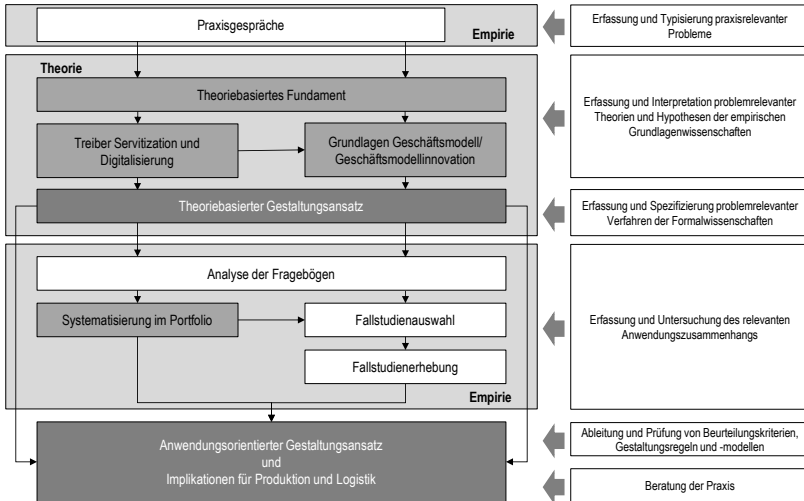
Praxisgespräche

Empirie

Erfassung und Typisierung praxisrelevanter Probleme

Theorie

Theoriebasiertes Fundament

Treiber Servitization und Digitalisierung

Grundlagen Geschäftsmodell/ Geschäftsmodellinnovation

Erfassung und Interpretation problemrelevanter Theorien und Hypothesen der empirischen Grundlagenwissenschaften

Theoriebasierter Gestaltungsansatz

Erfassung und Spezifizierung problemrelevanter Verfahren der Formalwissenschaften

Analyse der Fragebögen

Systematisierung im Portfolio

Fallstudienauswahl

Fallstudienerhebung

Erfassung und Untersuchung des relevanten Anwendungszusammenhangs

Empirie

Anwendungsorientierter Gestaltungsansatz und Implikationen für Produktion und Logistik

Ableitung und Prüfung von Beurteilungskriterien, Gestaltungsregeln und -modellen

Beratung der Praxis